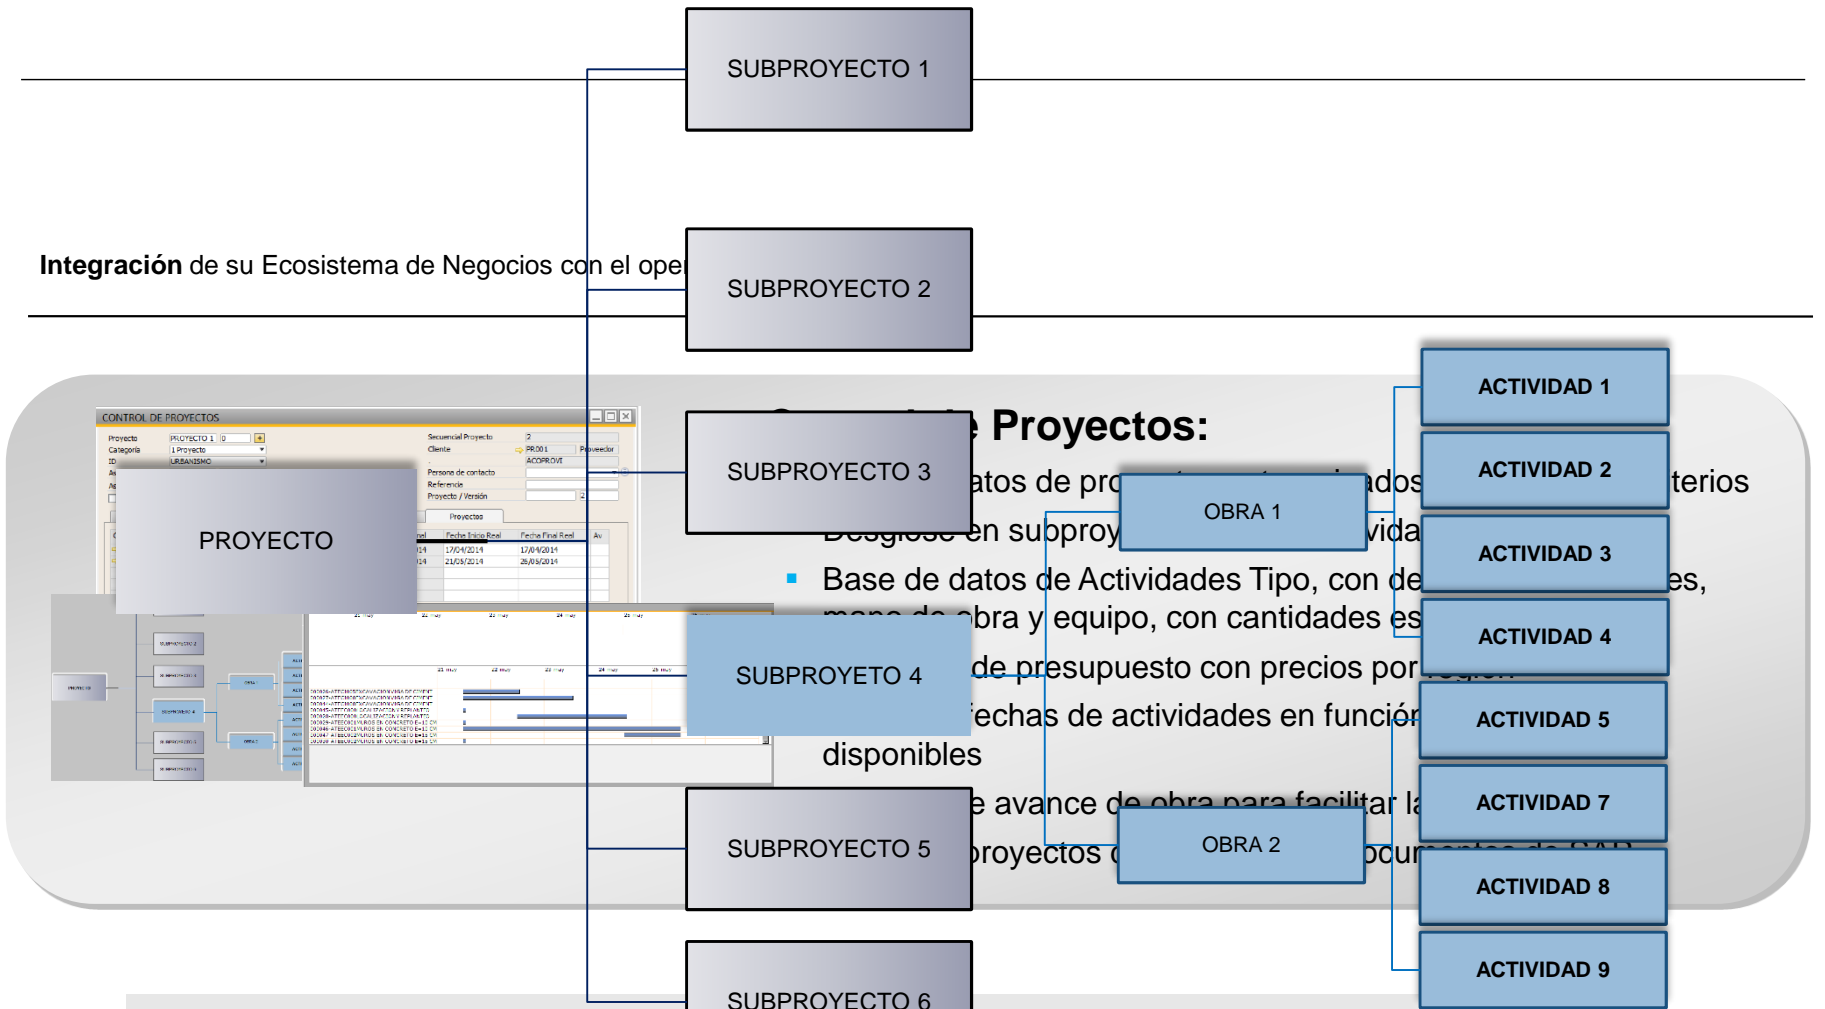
SUBPROYECTO 1

Integración de su Ecosistema de Negocios con el ope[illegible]

SUBPROYECTO 2

ACTIVIDAD 1

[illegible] Proyectos:

CONTROL DE PROYECTOS

Proyecto PROYECTO 1
Categoría 1 Proyecto
URBANISMO
Secuencial Proyecto 2
Cliente PR001 Proveedor
ACOPROVE
Persona de contacto
Referencia
Proyecto / Versión
Proyectos
Fecha Inicio Real Fecha Final Real
17/04/2014 17/04/2014
21/05/2014 26/05/2014

SUBPROYECTO 3

ACTIVIDAD 2

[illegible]atos de pro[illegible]ados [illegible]terios

OBRA 1

PROYECTO

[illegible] en subproy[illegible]vida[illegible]

ACTIVIDAD 3

▪ Base de datos de Actividades Tipo, con de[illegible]es, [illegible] obra y equipo, con cantidades es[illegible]

ACTIVIDAD 4

SUBPROYETO 4

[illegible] de presupuesto con precios por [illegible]

ACTIVIDAD 5

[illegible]echas de actividades en función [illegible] disponibles

ACTIVIDAD 7

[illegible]e avance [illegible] la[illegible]

OBRA 2

SUBPROYECTO 5

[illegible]proyectos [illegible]

ACTIVIDAD 8

ACTIVIDAD 9

SUBPROYECTO 6